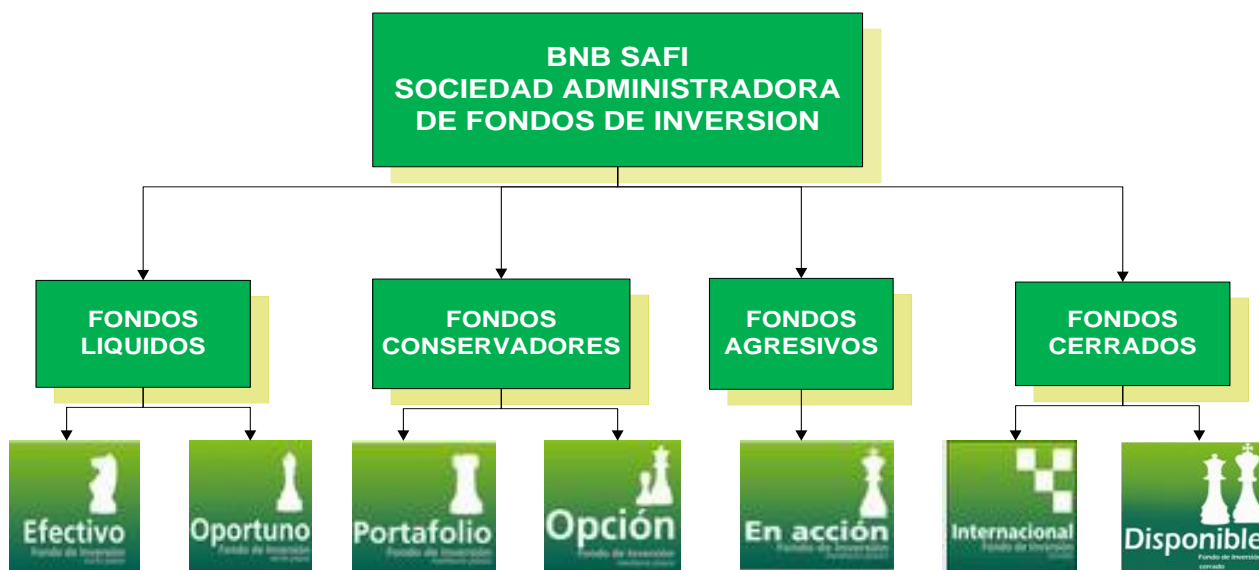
BNB SAFI
SOCIEDAD ADMINISTRADORA
DE FONDOS DE INVERSION

FONDOS
LIQUIDOS

FONDOS
CONSERVADORES

FONDOS
AGRESIVOS

FONDOS
CERRADOS

Efectivo
Fondo de Inversión

Oportuno
Fondo de Inversión

Portafolio
Fondo de Inversión

Opción
Fondo de Inversión

En acción
Fondo de Inversión

Internacional
Fondo de Inversión

Disponible
Fondo de Inversión
cerrado